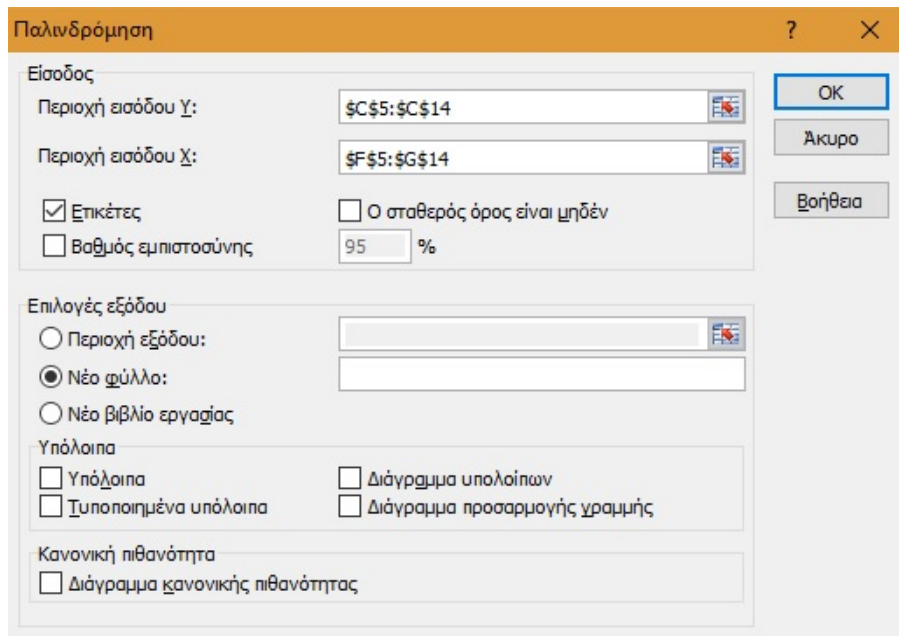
Παλινδρόμηση

?

X

Είσοδος

Περιοχή εισόδου Y:

$C$5:$C$14

Περιοχή εισόδου X:

$F$5:$G$14

Επικέτες

Ο σταθερός όρος είναι μηδέν

Βαθμός εμπιστοσύνης

95

%

OK

Άκυρο

Βοήθεια

Επιλογές εξόδου

Περιοχή εξόδου:

Νέο φύλλο:

Νέο βιβλίο εργασίας

Υπόλοιπα

Υπόλοιπα

Διάγραμμα υπολοίπων

Τυποποιημένα υπόλοιπα

Διάγραμμα προσαρμογής γραμμής

Κανονική πιθανότητα

Διάγραμμα κανονικής πιθανότητας